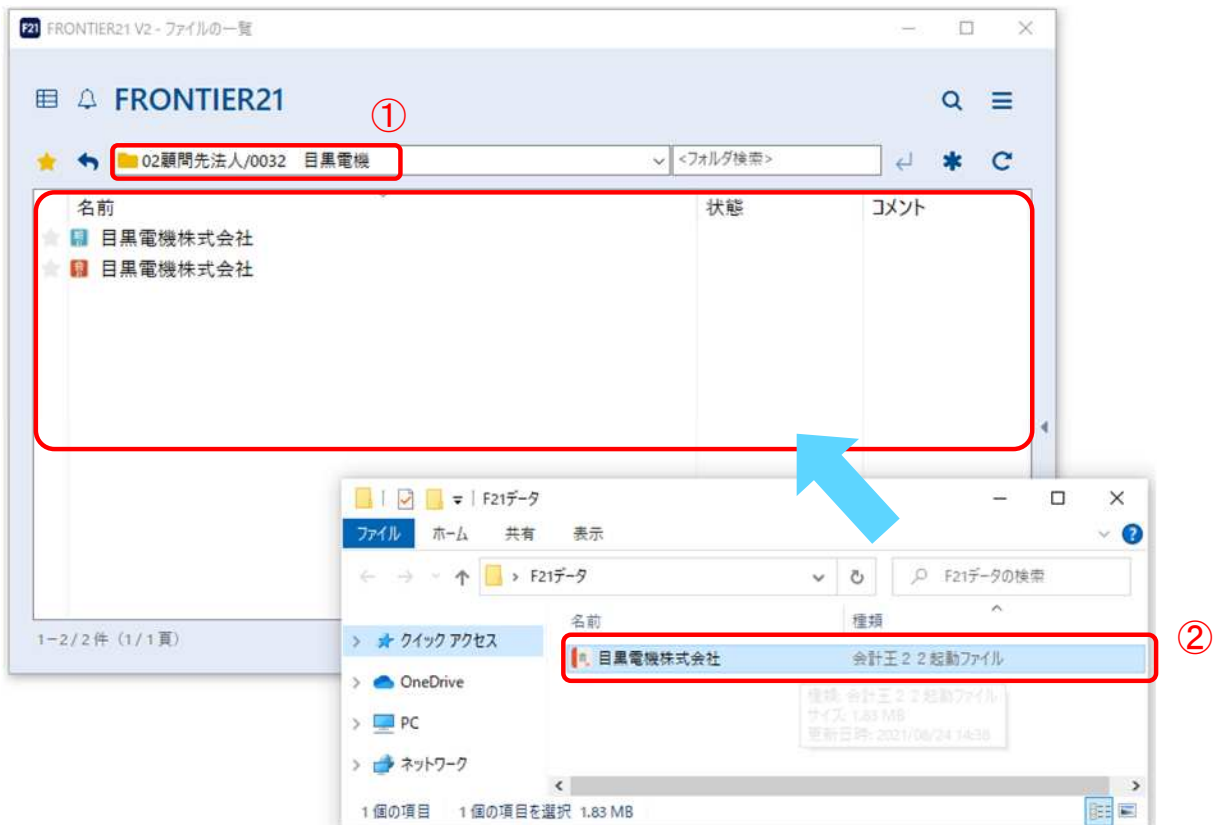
F21 FRONTIER21 V2 - ファイルの一覧

FRONTIER21

①

02顧問先法人/0032　目黒電機

<フォルダ検索>

| 名前 | 状態 | コメント |
|---|---|---|
| 目黒電機株式会社 | | |
| 目黒電機株式会社 | | |

1−2 / 2 件（1 / 1 頁）

F21データ

ファイル　ホーム　共有　表示

F21データ

F21データの検索

クイック アクセス

OneDrive

PC

ネットワーク

名前　種類

②

目黒電機株式会社　会計王２２起動ファイル

種類: 会計王２２起動ファイル
サイズ: 1.83 MB
更新日時: 2021/06/24 14:36

1 個の項目　1 個の項目を選択 1.83 MB